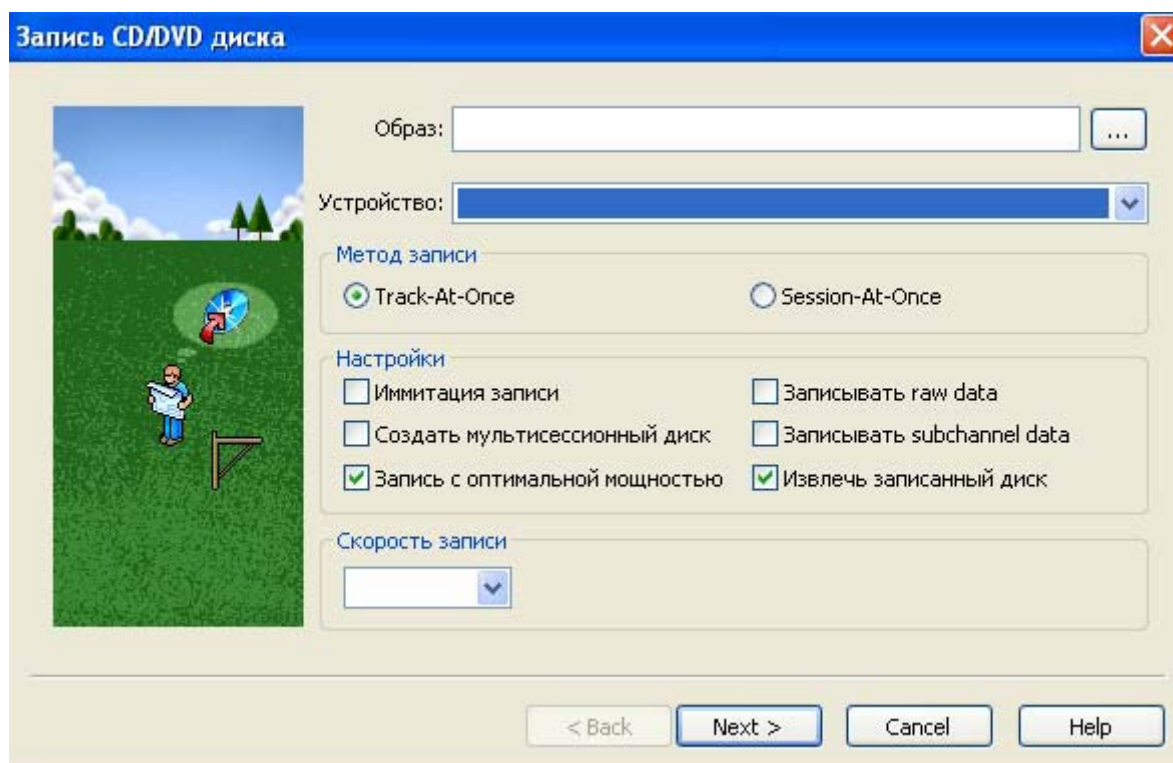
Запись CD/DVD диска

Образ:
...

Устройство:

Метод записи
Track-At-Once
Session-At-Once

Настройки
Иммитация записи
Записывать raw data
Создать мультисессионный диск
Записывать subchannel data
Запись с оптимальной мощностью
Извлечь записанный диск

Скорость записи

< Back
Next >
Cancel
Help